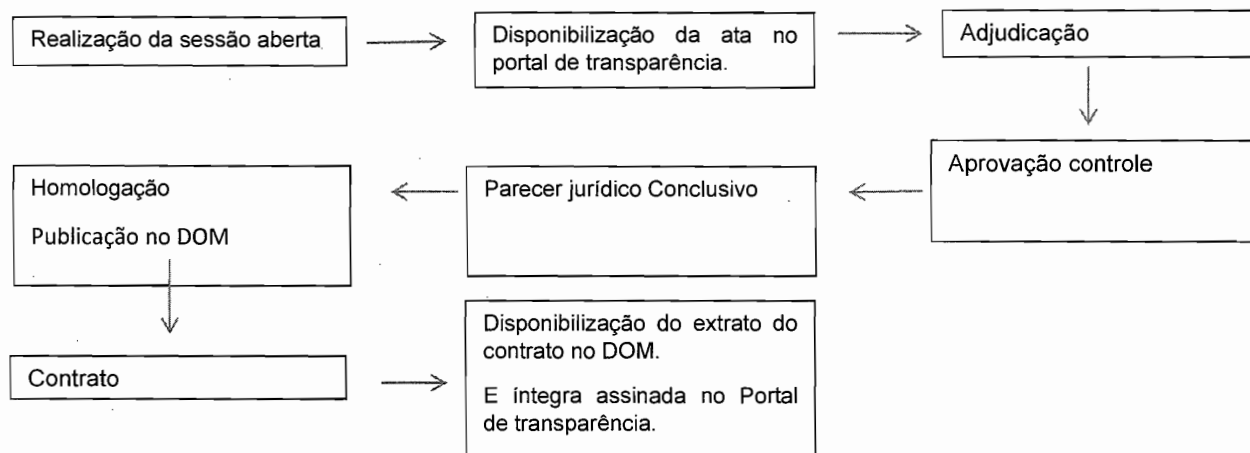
Realização da sessão aberta

Disponibilização da ata no portal de transparência.

Adjudicação

Aprovação controle

Parecer jurídico Conclusivo

Homologação

Publicação no DOM

Contrato

Disponibilização do extrato do contrato no DOM.

E íntegra assinada no Portal de transparência.